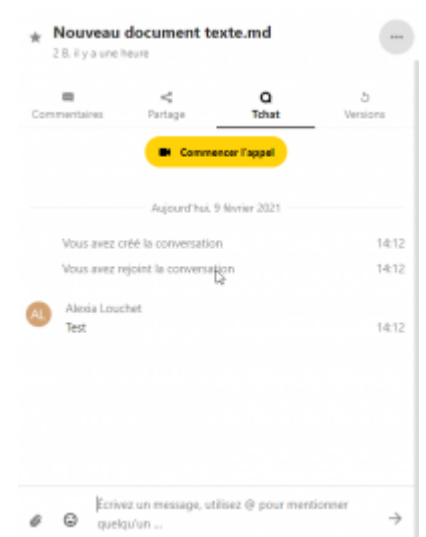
Nouveau document texte.md
2 B, il y a une heure

Commentaires
Partage
Tchat
Versions

Commencer l'appel

Aujourd'hui, 9 février 2021

Vous avez créé la conversation 14:12
Vous avez rejoint la conversation 14:12

AL
Alexia Louchet
Test 14:12

Écrivez un message, utilisez @ pour mentionner quelqu'un ...